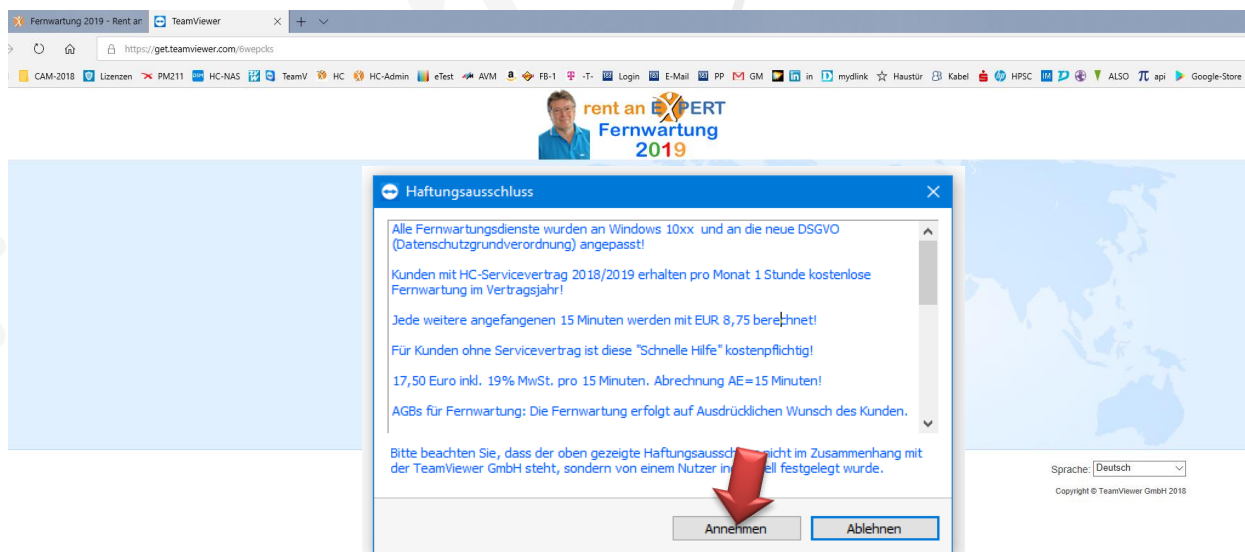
Fernwartung 2019 - Rent an | TeamViewer

https://get.teamviewer.com/6wepcks

CAM-2018 Lizenzen PM211 HC-NAS TeamV HC HC-Admin eTest AVM FB-1 -T- Login E-Mail PP GM in mydlink Haustür Kabel HPSC ALSO api Google-Store

rent an EXPERT
Fernwartung
2019

Haftungsausschluss

Alle Fernwartungsdienste wurden an Windows 10xx und an die neue DSGVO (Datenschutzgrundverordnung) angepasst!

Kunden mit HC-Servicevertrag 2018/2019 erhalten pro Monat 1 Stunde kostenlose Fernwartung im Vertragsjahr!

Jede weitere angefangenen 15 Minuten werden mit EUR 8,75 berechnet!

Für Kunden ohne Servicevertrag ist diese "Schnelle Hilfe" kostenpflichtig!

17,50 Euro inkl. 19% MwSt. pro 15 Minuten. Abrechnung AE=15 Minuten!

AGBs für Fernwartung: Die Fernwartung erfolgt auf Ausdrücklichen Wunsch des Kunden.

Bitte beachten Sie, dass der oben gezeigte Haftungsauss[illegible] nicht im Zusammenhang mit der TeamViewer GmbH steht, sondern von einem Nutzer in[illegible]ell festgelegt wurde.

Annehmen
Ablehnen

Sprache: Deutsch

Copyright © TeamViewer GmbH 2018